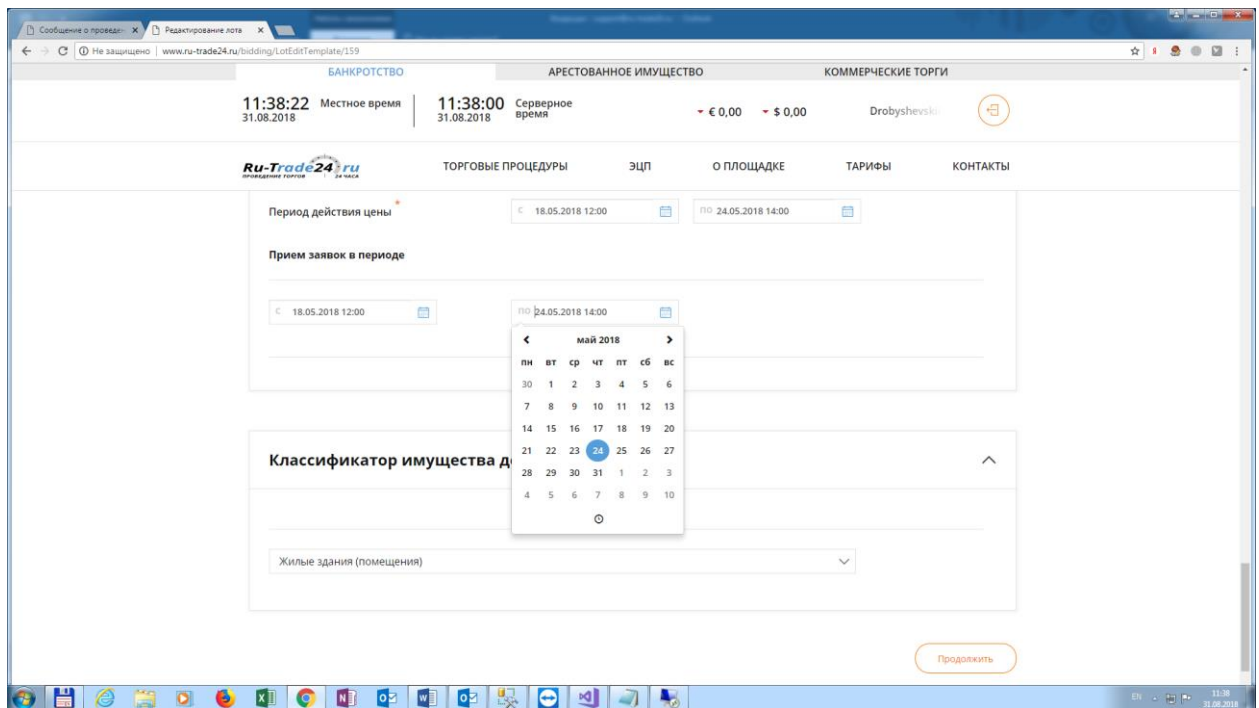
Сообщение о проведен ×
Редактирование лота ×

Не защищено | www.ru-trade24.ru/bidding/LotEditTemplate/159

БАНКРОТСТВО АРЕСТОВАННОЕ ИМУЩЕСТВО КОММЕРЧЕСКИЕ ТОРГИ

11:38:22 Местное время 31.08.2018
11:38:00 Серверное время 31.08.2018
€ 0,00 $ 0,00 Drobyshevsk

Ru-Trade24.ru
ТОРГОВЫЕ ПРОЦЕДУРЫ ЭЦП О ПЛОЩАДКЕ ТАРИФЫ КОНТАКТЫ

Период действия цены *
с 18.05.2018 12:00
по 24.05.2018 14:00

Прием заявок в периоде

с 18.05.2018 12:00
по 24.05.2018 14:00

| май 2018 | | | | | | |
|---|---|---|---|---|---|---|
| пн | вт | ср | чт | пт | сб | вс |
| 30 | 1 | 2 | 3 | 4 | 5 | 6 |
| 7 | 8 | 9 | 10 | 11 | 12 | 13 |
| 14 | 15 | 16 | 17 | 18 | 19 | 20 |
| 21 | 22 | 23 | 24 | 25 | 26 | 27 |
| 28 | 29 | 30 | 31 | 1 | 2 | 3 |
| 4 | 5 | 6 | 7 | 8 | 9 | 10 |

Классификатор имущества д

Жилые здания (помещения)

Продолжить

EN 11:38 31.08.2018